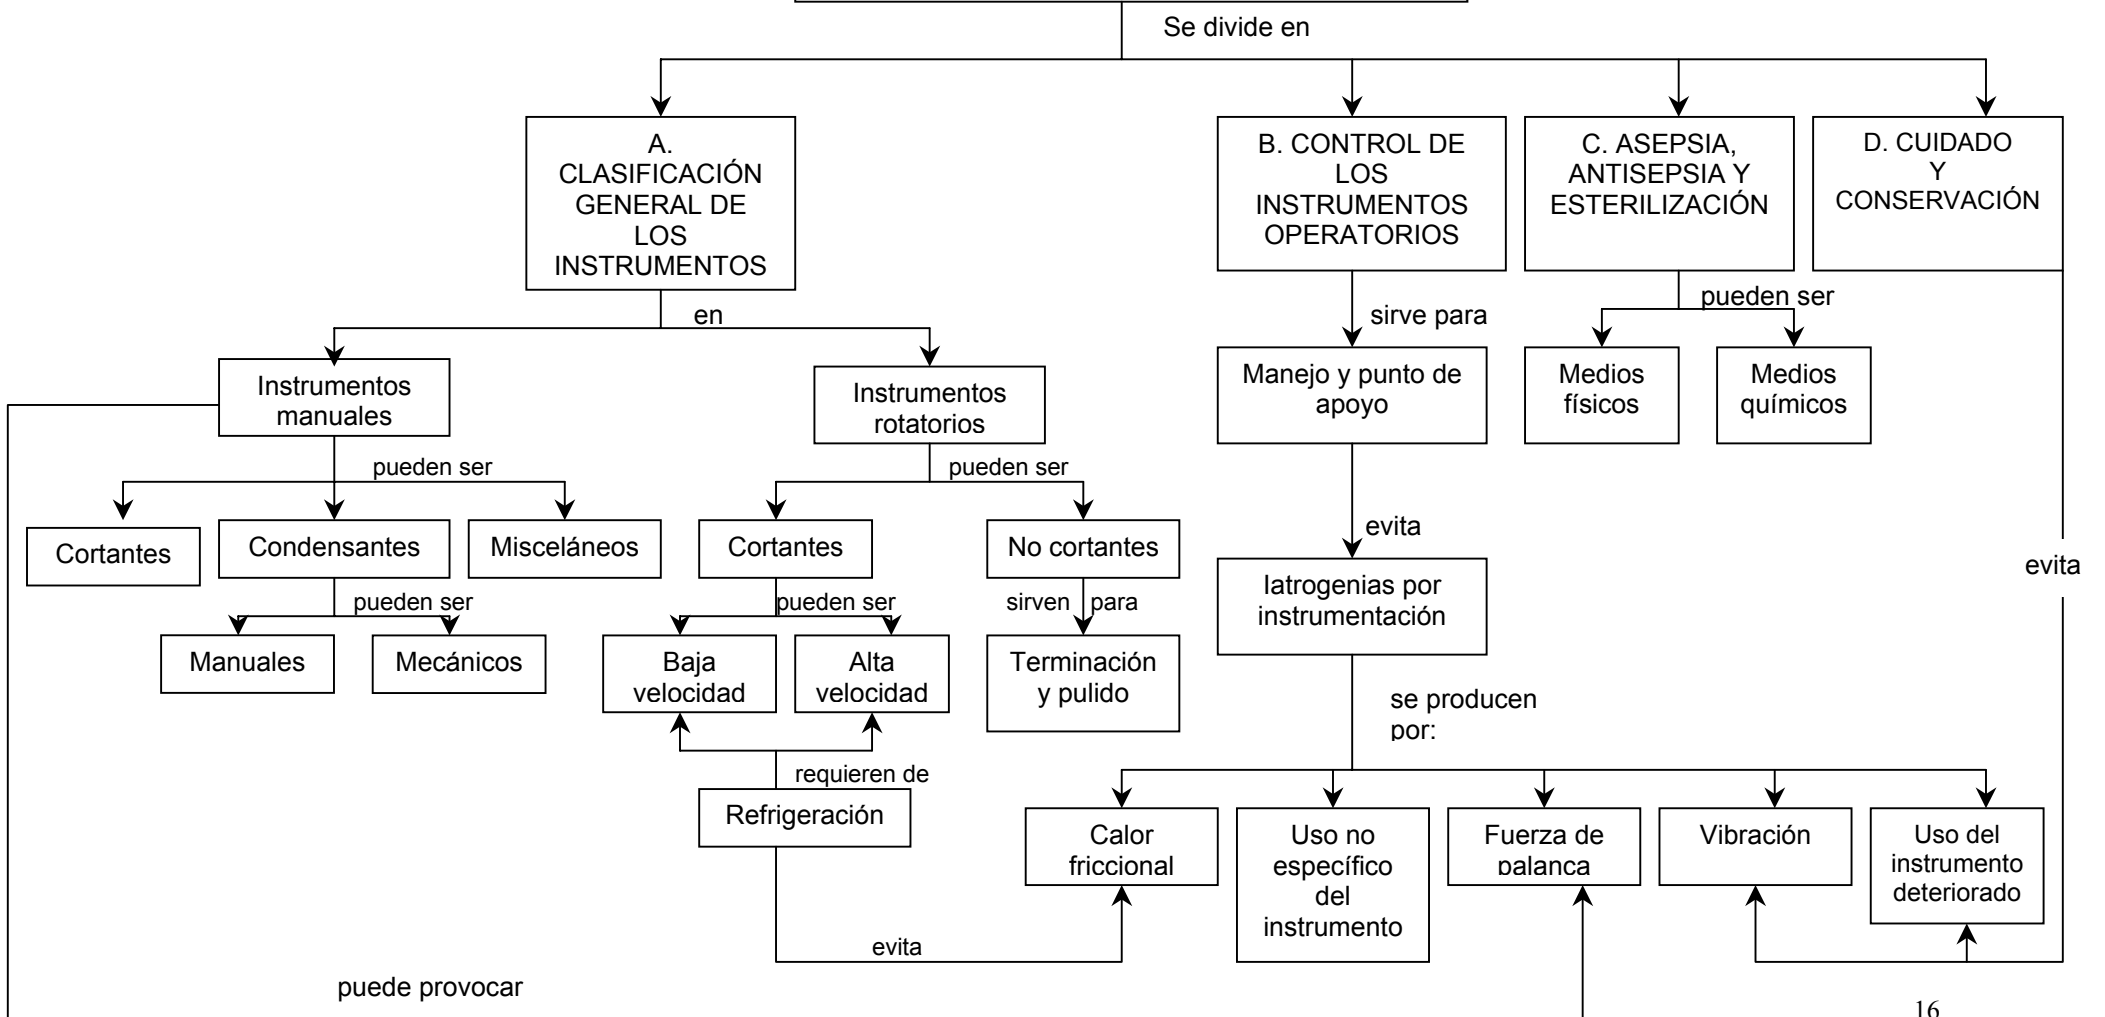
Se divide en

A. CLASIFICACIÓN GENERAL DE LOS INSTRUMENTOS

B. CONTROL DE LOS INSTRUMENTOS OPERATORIOS

C. ASEPSIA, ANTISEPSIA Y ESTERILIZACIÓN

D. CUIDADO Y CONSERVACIÓN

en

Instrumentos manuales

Instrumentos rotatorios

pueden ser

Cortantes

Condensantes

Misceláneos

pueden ser

Manuales

Mecánicos

pueden ser

Cortantes

No cortantes

pueden ser

Baja velocidad

Alta velocidad

sirven para

Terminación y pulido

requieren de

Refrigeración

evita

sirve para

Manejo y punto de apoyo

evita

Iatrogenias por instrumentación

se producen por:

Calor friccional

Uso no específico del instrumento

Fuerza de palanca

Vibración

Uso del instrumento deteriorado

pueden ser

Medios físicos

Medios químicos

evita

puede provocar

16